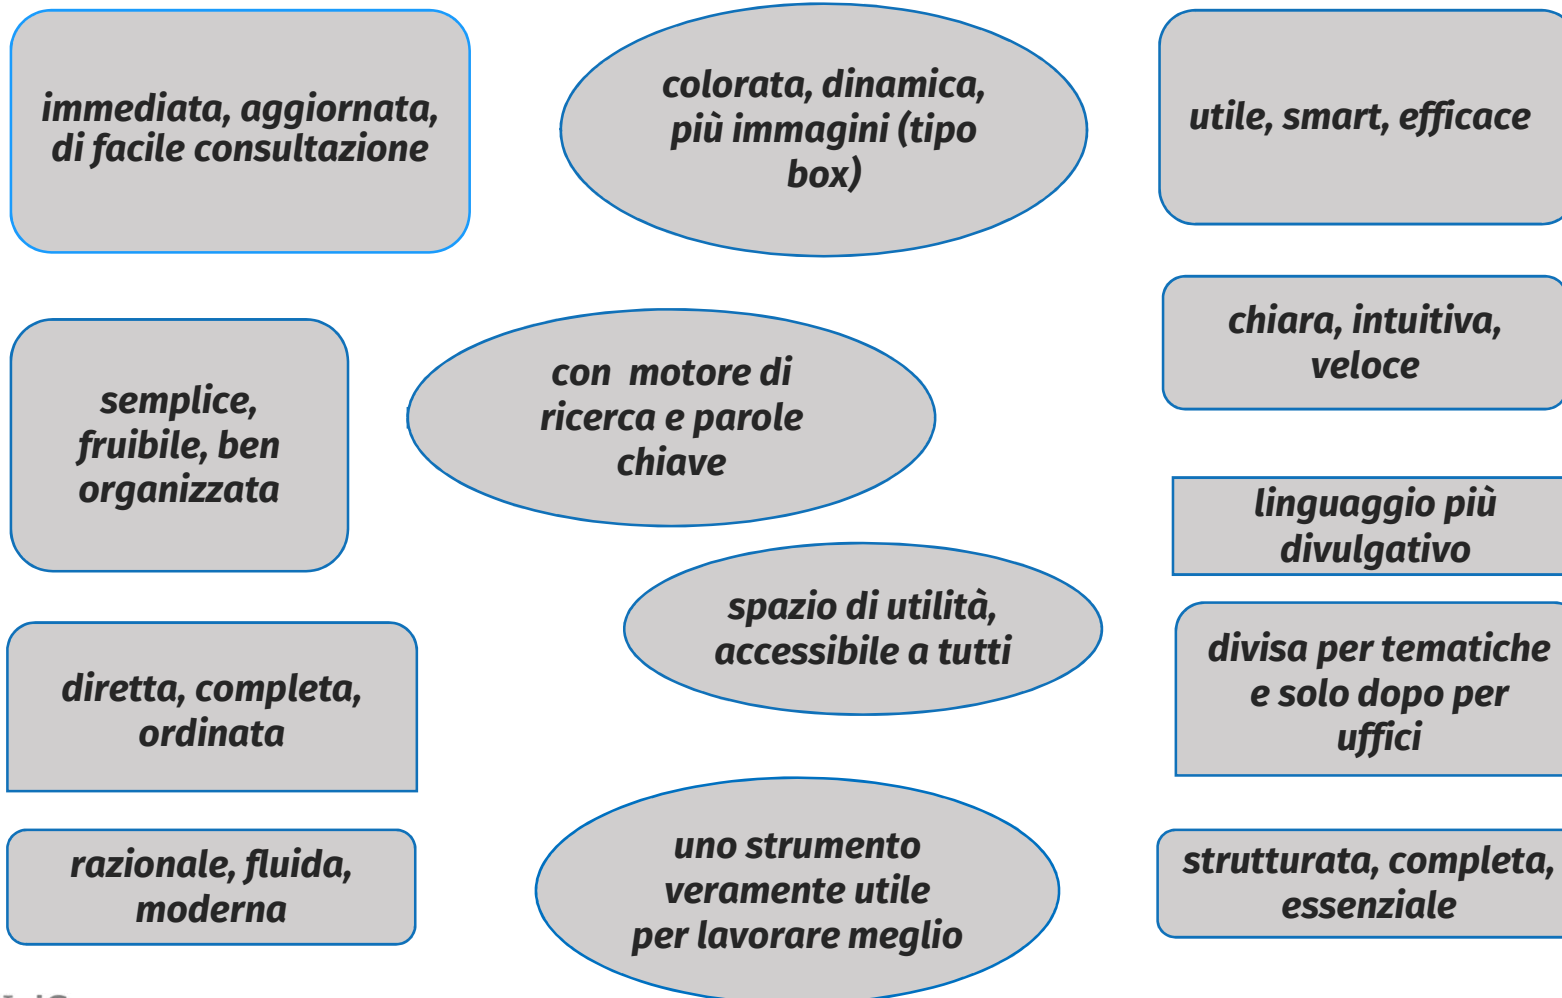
immediata, aggiornata, di facile consultazione

colorata, dinamica, più immagini (tipo box)

utile, smart, efficace

chiara, intuitiva, veloce

semplice, fruibile, ben organizzata

con motore di ricerca e parole chiave

linguaggio più divulgativo

spazio di utilità, accessibile a tutti

divisa per tematiche e solo dopo per uffici

diretta, completa, ordinata

razionale, fluida, moderna

uno strumento veramente utile per lavorare meglio

strutturata, completa, essenziale